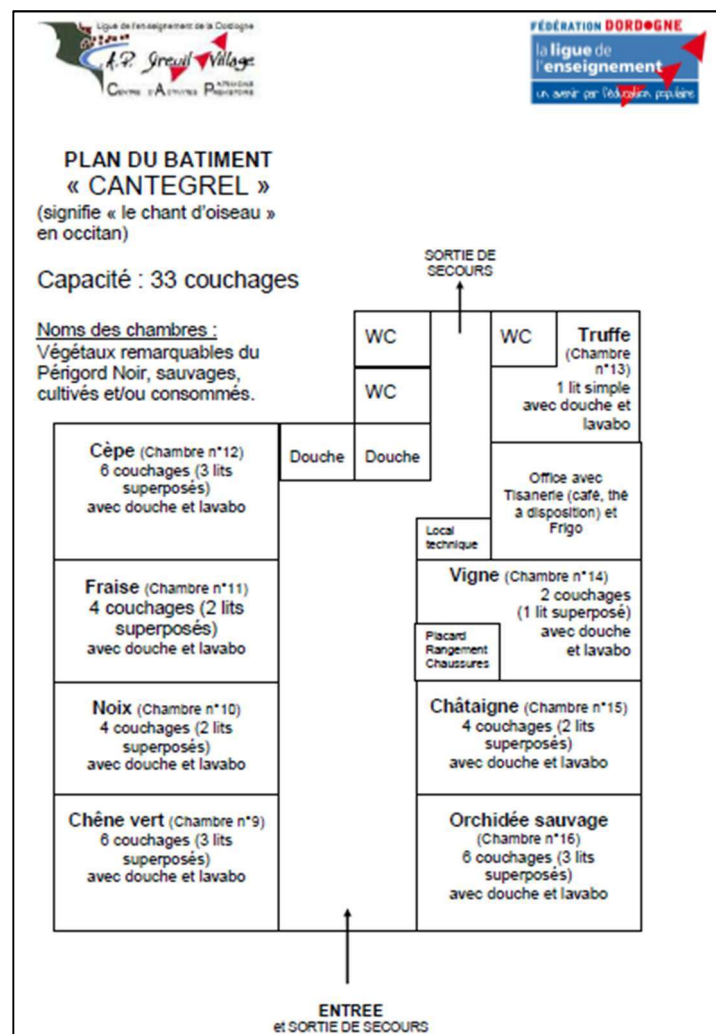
Ligue de l'enseignement de la Dordogne
C.A.P. Jreuil Village
Centre d'Activités Plein Air Patrimoine

FÉDÉRATION DORDOGNE
la ligue de l'enseignement
un avenir par l'éducation populaire

PLAN DU BATIMENT
« CANTEGREL »
(signifie « le chant d'oiseau » en occitan)

Capacité : 33 couchages

Noms des chambres :
Végétaux remarquables du Périgord Noir, sauvages, cultivés et/ou consommés.

SORTIE DE SECOURS

WC

WC

WC

Truffe (Chambre n°13)
1 lit simple avec douche et lavabo

Douche

Douche

Cèpe (Chambre n°12)
6 couchages (3 lits superposés) avec douche et lavabo

Office avec Tisanerie (café, thé à disposition) et Frigo

Local technique

Fraise (Chambre n°11)
4 couchages (2 lits superposés) avec douche et lavabo

Vigne (Chambre n°14)
2 couchages (1 lit superposé) avec douche et lavabo

Placard Rangement Chaussures

Noix (Chambre n°10)
4 couchages (2 lits superposés) avec douche et lavabo

Châtaigne (Chambre n°15)
4 couchages (2 lits superposés) avec douche et lavabo

Chêne vert (Chambre n°9)
6 couchages (3 lits superposés) avec douche et lavabo

Orchidée sauvage (Chambre n°16)
6 couchages (3 lits superposés) avec douche et lavabo

ENTREE
et SORTIE DE SECOURS